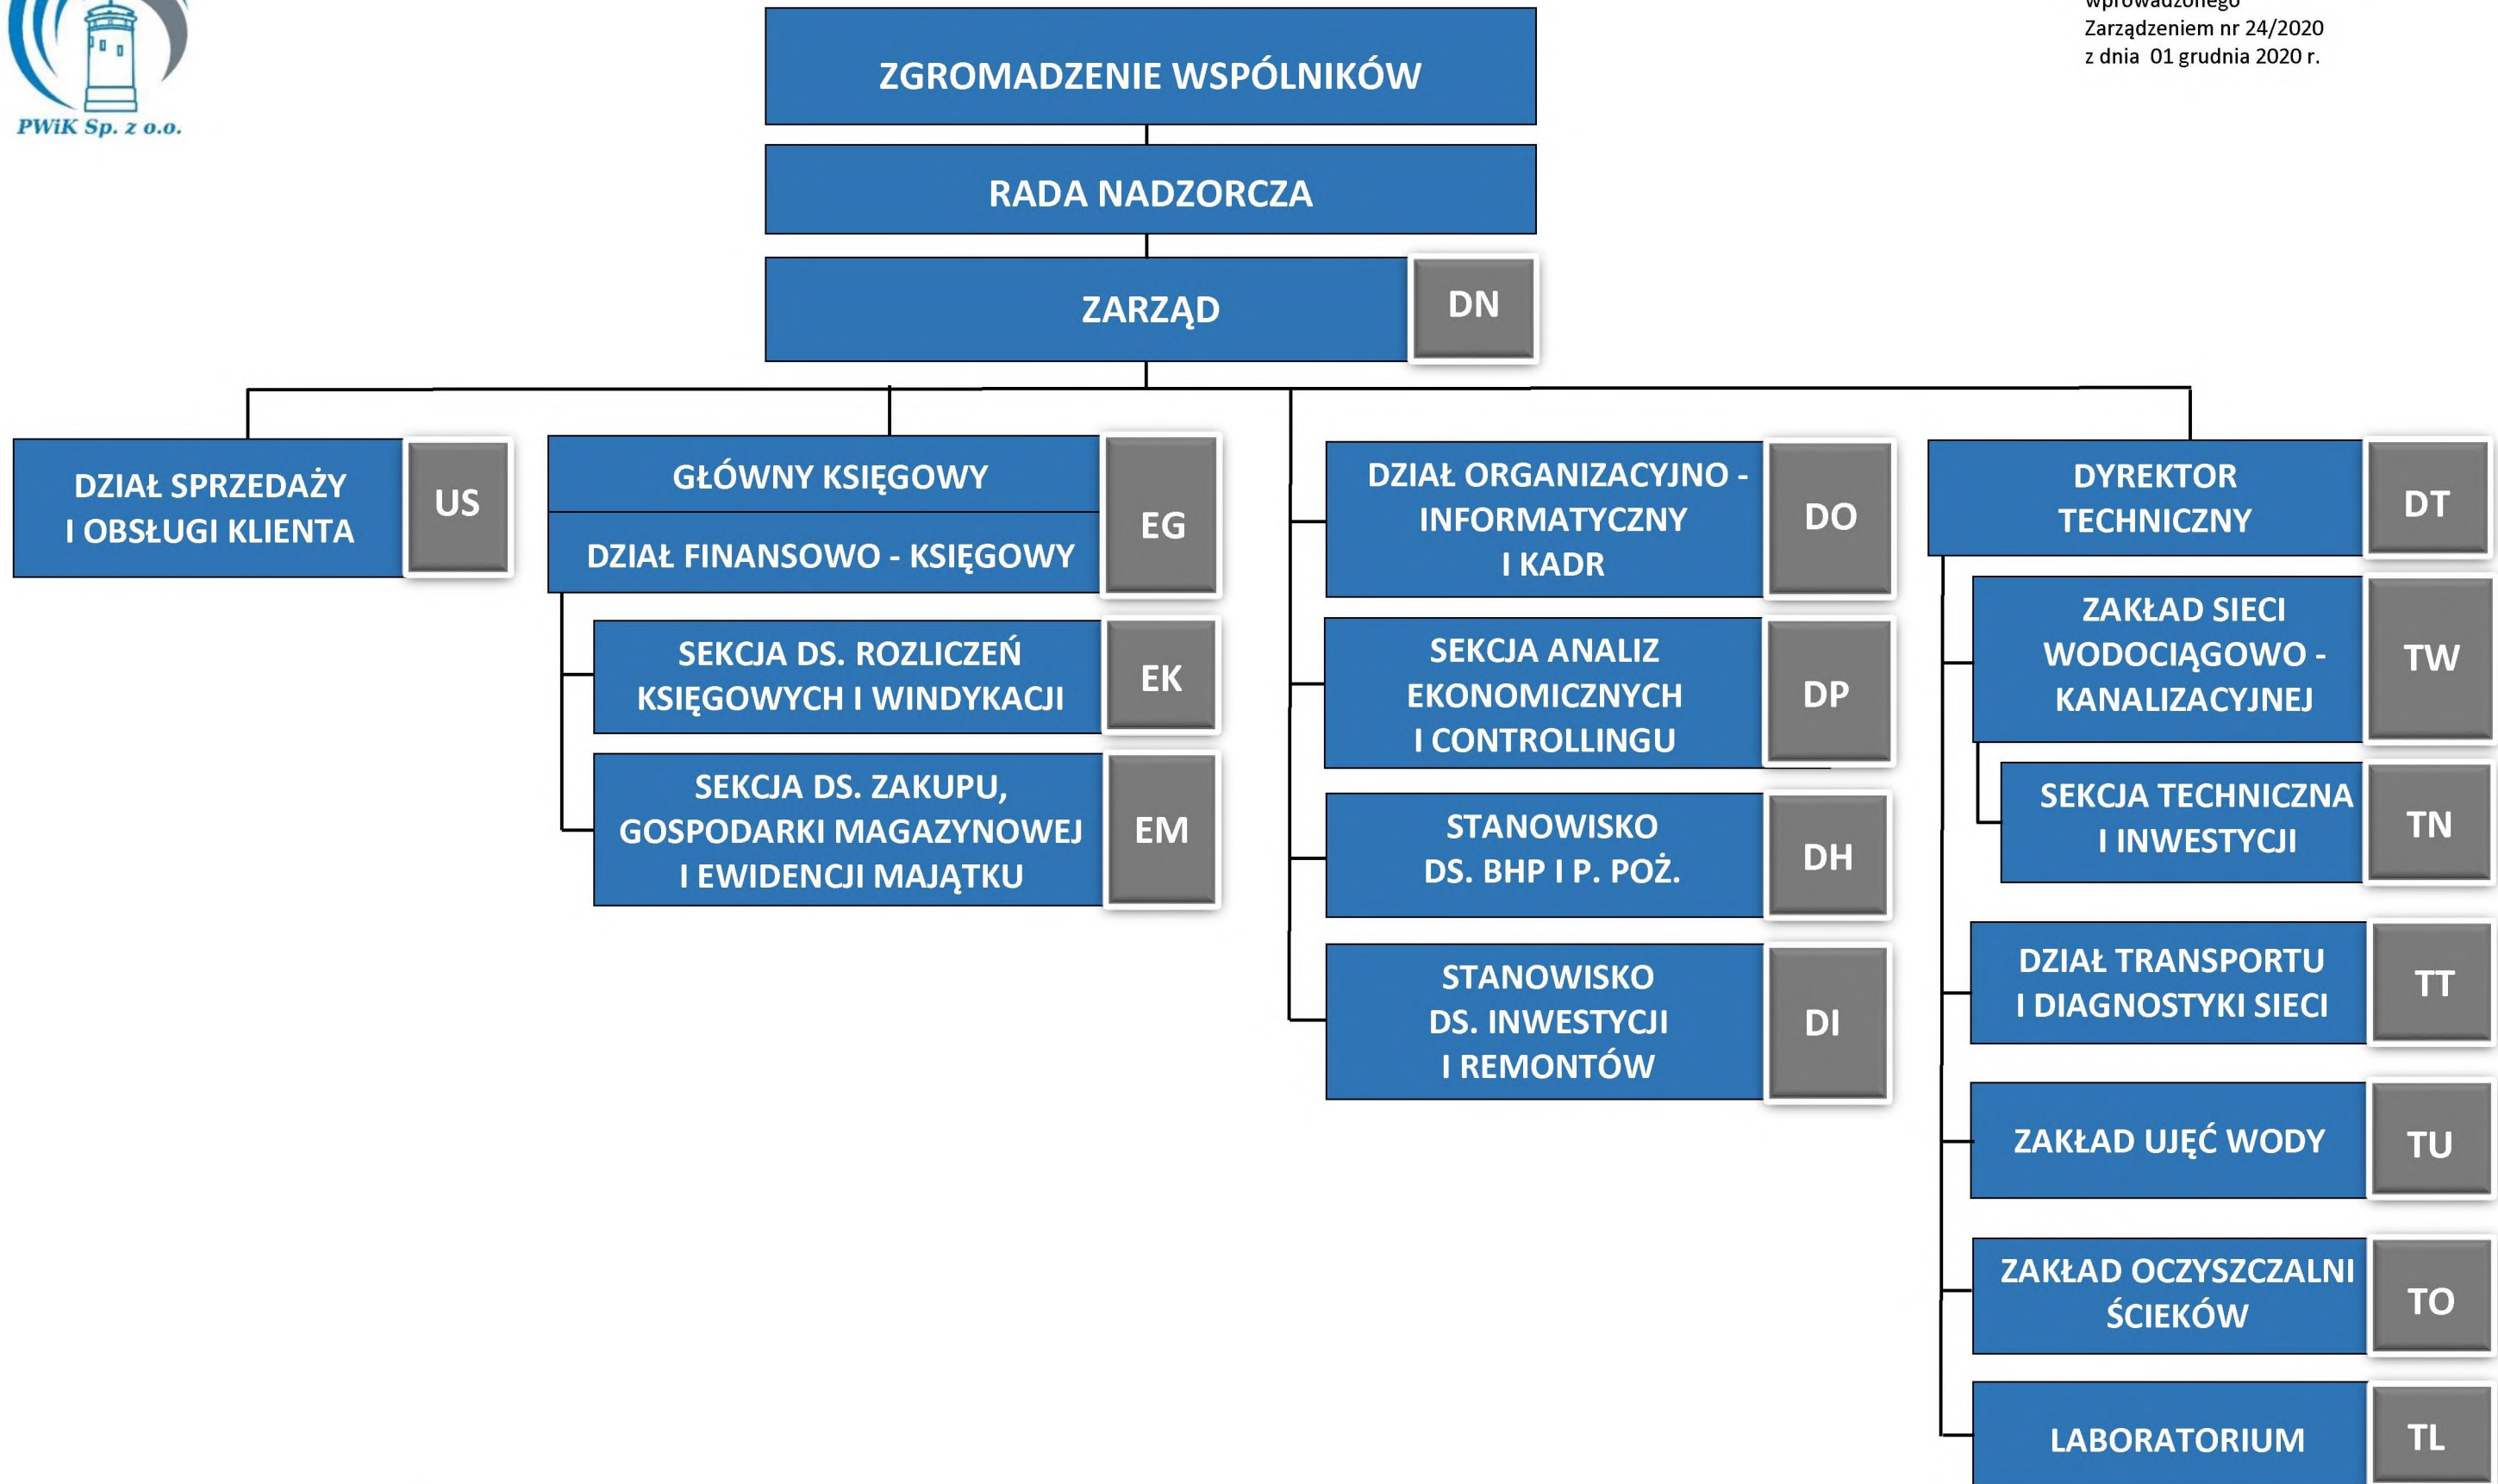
PWiK Sp. z o.o.

wprowadzonego
Zarządzeniem nr 24/2020
z dnia 01 grudnia 2020 r.

ZGROMADZENIE WSPÓLNIKÓW

RADA NADZORCZA

ZARZĄD
DN

DZIAŁ SPRZEDAŻY I OBSŁUGI KLIENTA
US

GŁÓWNY KSIĘGOWY
DZIAŁ FINANSOWO - KSIĘGOWY
EG

SEKCJA DS. ROZLICZEŃ KSIĘGOWYCH I WINDYKACJI
EK

SEKCJA DS. ZAKUPU, GOSPODARKI MAGAZYNOWEJ I EWIDENCJI MAJĄTKU
EM

DZIAŁ ORGANIZACYJNO - INFORMATYCZNY I KADR
DO

SEKCJA ANALIZ EKONOMICZNYCH I CONTROLLINGU
DP

STANOWISKO DS. BHP I P. POŻ.
DH

STANOWISKO DS. INWESTYCJI I REMONTÓW
DI

DYREKTOR TECHNICZNY
DT

ZAKŁAD SIECI WODOCIĄGOWO - KANALIZACYJNEJ
TW

SEKCJA TECHNICZNA I INWESTYCJI
TN

DZIAŁ TRANSPORTU I DIAGNOSTYKI SIECI
TT

ZAKŁAD UJĘĆ WODY
TU

ZAKŁAD OCZYSZCZALNI ŚCIEKÓW
TO

LABORATORIUM
TL